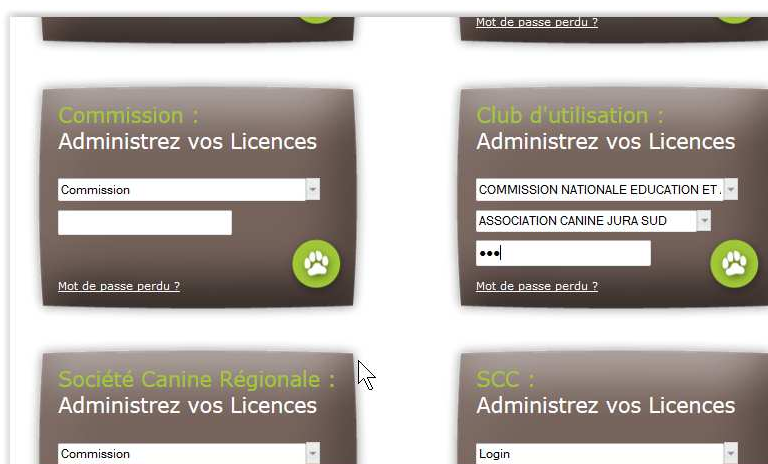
Mot de passe perdu ?

Commission :
Administrez vos Licences

Commission

Mot de passe perdu ?

Club d'utilisation :
Administrez vos Licences

COMMISSION NATIONALE EDUCATION ET...

ASSOCIATION CANINE JURA SUD

•••

Mot de passe perdu ?

Société Canine Régionale :
Administrez vos Licences

Commission

SCC :
Administrez vos Licences

Login